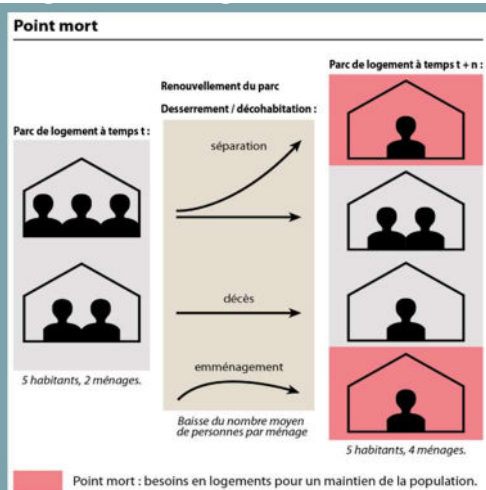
Point mort

Parc de logement à temps t :

5 habitants, 2 ménages.

Renouvellement du parc

Desserrement / décohabitation :

séparation

décès

emménagement

Baisse du nombre moyen de personnes par ménage

Parc de logement à temps t + n :

5 habitants, 4 ménages.

Point mort : besoins en logements pour un maintien de la population.